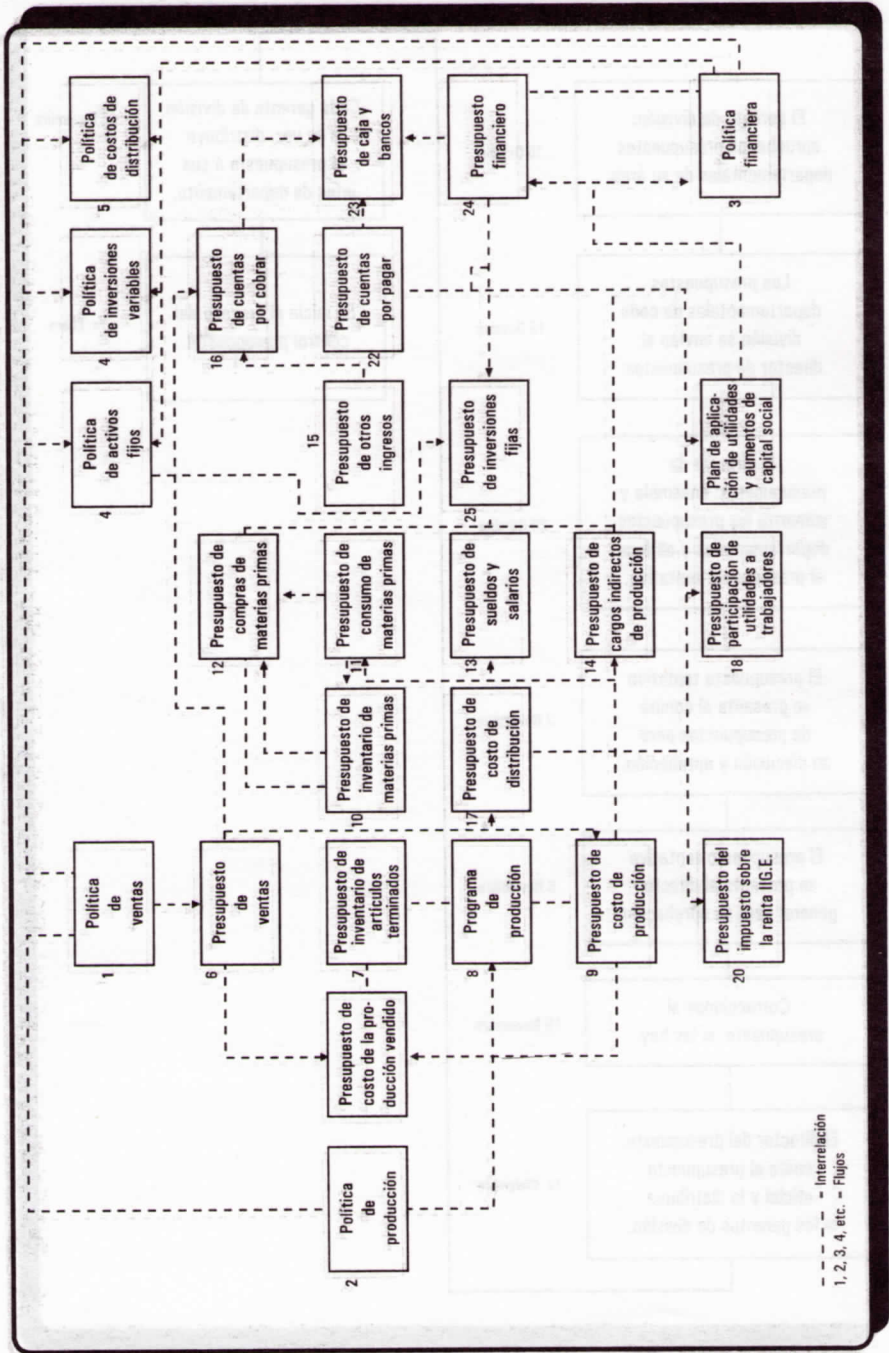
Política de ventas
1

Presupuesto de ventas
6

Presupuesto de costo de la producción vendido

Política de producción
2

Presupuesto de inventario de artículos terminados
7

Programa de producción
8

Presupuesto de costo de producción
9

Presupuesto del impuesto sobre la renta IIG.E.
20

Presupuesto de inventario de materias primas
10

Presupuesto de costo de distribución
17

Presupuesto de participación de utilidades a trabajadores
18

Presupuesto de compras de materias primas
12

Presupuesto de consumo de materias primas
11

Presupuesto de sueldos y salarios
13

Presupuesto de cargos indirectos de producción
14

Política de activos fijos
4

Presupuesto de otros ingresos
15

Presupuesto de inversiones fijas
25

Plan de aplicación de utilidades y aumentos de capital social

Política de inversiones variables
4

Presupuesto de cuentas por cobrar
16

Presupuesto de cuentas por pagar
22

Política de costos de distribución
5

Presupuesto de caja y bancos
23

Presupuesto financiero
24

Política financiera
3

- - - - Interrelación
1, 2, 3, 4, etc. – Flujos